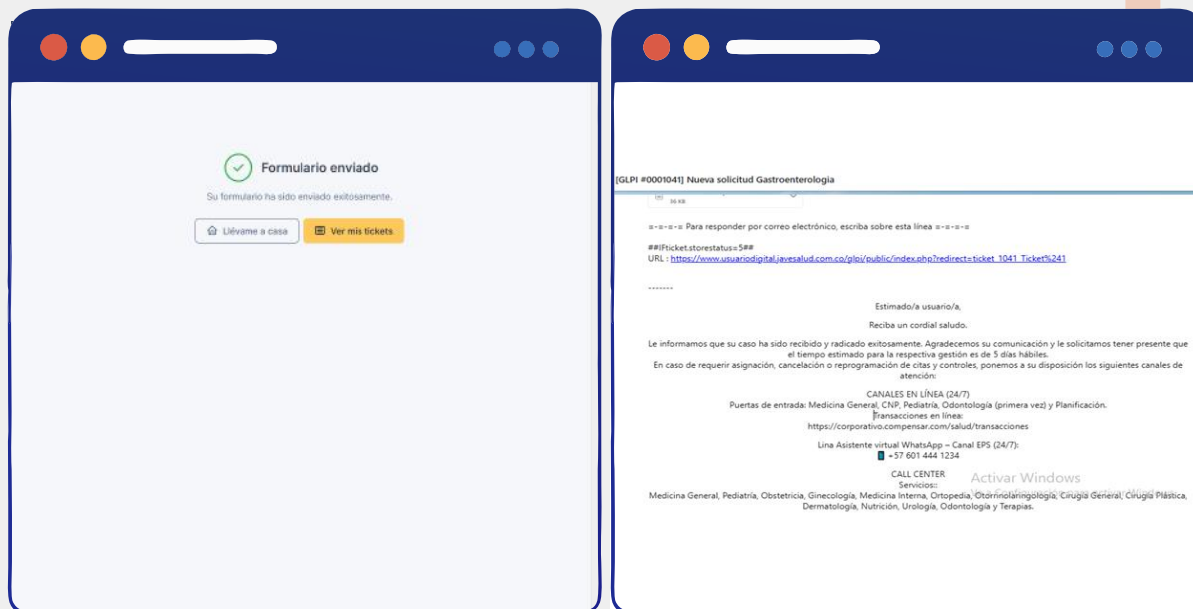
Formulario enviado

Su formulario ha sido enviado exitosamente.

Llévame a casa

Ver mis tickets

[GLPI #0001041] Nueva solicitud Gastroenterologia

36 KB

=-=-=-= Para responder por correo electrónico, escriba sobre esta línea =-=-=-=

##lPticket.storestatus=5##
URL : https://www.usuariodigital.javesalud.com.co/glpi/public/index.php?redirect=ticket_1041_Ticket%241

-------

Estimado/a usuario/a,

Reciba un cordial saludo.

Le informamos que su caso ha sido recibido y radicado exitosamente. Agradecemos su comunicación y le solicitamos tener presente que el tiempo estimado para la respectiva gestión es de 5 días hábiles.
En caso de requerir asignación, cancelación o reprogramación de citas y controles, ponemos a su disposición los siguientes canales de atención:

CANALES EN LÍNEA (24/7)
Puertas de entrada: Medicina General, CNP, Pediatría, Odontología (primera vez) y Planificación.
Transacciones en línea:
https://corporativo.compensar.com/salud/transacciones

Lina Asistente virtual WhatsApp – Canal EPS (24/7):
+57 601 444 1234

CALL CENTER
Servicios:
Medicina General, Pediatría, Obstetricia, Ginecología, Medicina Interna, Ortopedia, Otorrinolaringología, Cirugía General, Cirugía Plástica, Dermatología, Nutrición, Urología, Odontología y Terapias.

Activar Windows